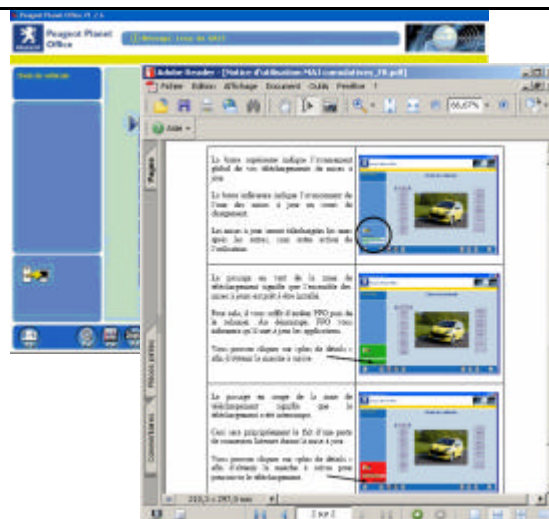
Peugeot Planet Office

Adobe Reader - [Notice d'utilisation MAJ connaissances_FR.pdf]

Fichier Edition Affichage Document Outils Fenêtre ?

66,67%

Aide

Pages

La barre supérieure indique l'avancement global de vos téléchargement de mises à jour.

La barre inférieure indique l'avancement de l'une des mises à jour en cours de chargement.

Les mises à jour seront téléchargées les unes après les autres, sans action de l'utilisateur.

Le passage au vert de la zone de téléchargement signifie que l'ensemble des mises à jour est prêt à être installé.

Pour cela, il vous suffit d'arrêter PPO puis de le relancer. Au démarrage, PPO vous informera qu'il met à jour les applications.

Vous pouvez cliquer sur option de détails » afin d'obtenir la marche à suivre.

Le passage au rouge de la zone de téléchargement signifie que le téléchargement a été interrompu.

Ceci est principalement le fait d'une perte de connexion Internet durant la mise à jour.

Vous pouvez cliquer sur option de détails » afin d'obtenir la marche à suivre pour poursuivre le téléchargement.

210,3 x 297,0 mm

2 sur 2